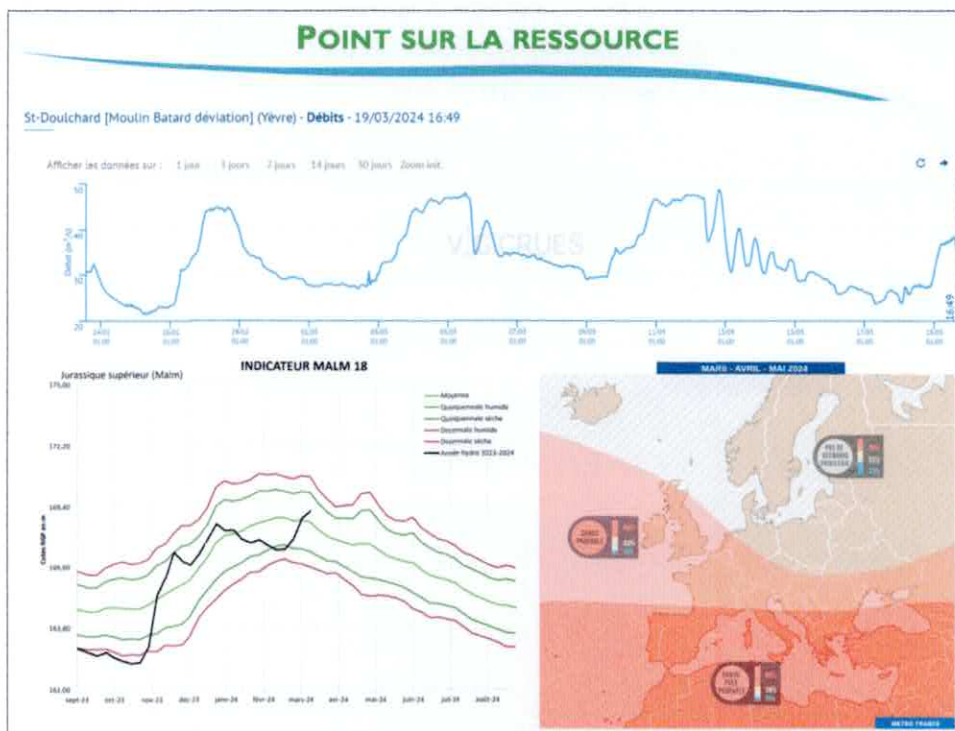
POINT SUR LA RESSOURCE

St-Doulchard [Moulin Batard déviation] (Yèvre) - Débits - 19/03/2024 16:49

Afficher les données sur : 1 jour 3 jours 7 jours 14 jours 30 jours Zoom init.

VIGICRUES

Débit (m³/s)

50
40
30
20

16:49

INDICATEUR MALM 18

Jurassique supérieur (Malm)

Moyenne
Quinquennale humide
Quinquennale sèche
Décennale humide
Décennale sèche
Année hydro 2023-2024

Cotes NGF en m

175,00
172,20
169,40
166,60
163,80
161,00

sept-23 oct-23 nov-23 déc-23 janv-24 févr-24 mars-24 avr-24 mai-24 juin-24 juil-24 août-24

MARS - AVRIL - MAI 2024

PEU DE SIGNAL PRÉDICTIF

CHAUD PROBABLE

CHAUD TRÈS PROBABLE

METEO FRANCE